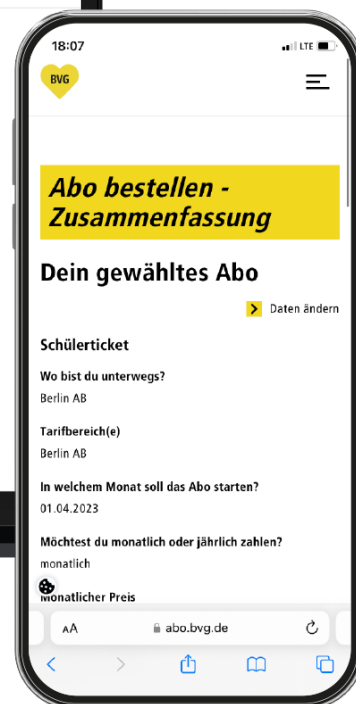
18:07
LTE

BVG

Abo bestellen - Zusammenfassung

Dein gewähltes Abo

Daten ändern

Schülerticket

Wo bist du unterwegs?

Berlin AB

Tarifbereich(e)

Berlin AB

In welchem Monat soll das Abo starten?

01.04.2023

Möchtest du monatlich oder jährlich zahlen?

monatlich

Monatlicher Preis

AA abo.bvg.de